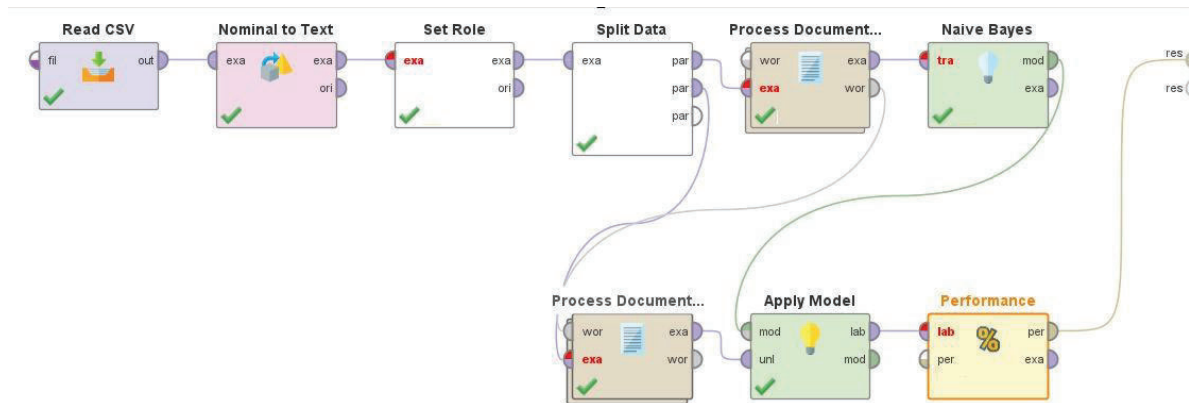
Read CSV
fil
out

Nominal to Text
exa
exa
ori

Set Role
exa
exa
ori

Split Data
exa
par
par
par

Process Document...
wor
exa
exa
wor

Naive Bayes
tra
mod
exa

res
res

Process Document...
wor
exa
exa
wor

Apply Model
mod
unl
lab
mod

Performance
lab
per
per
exa